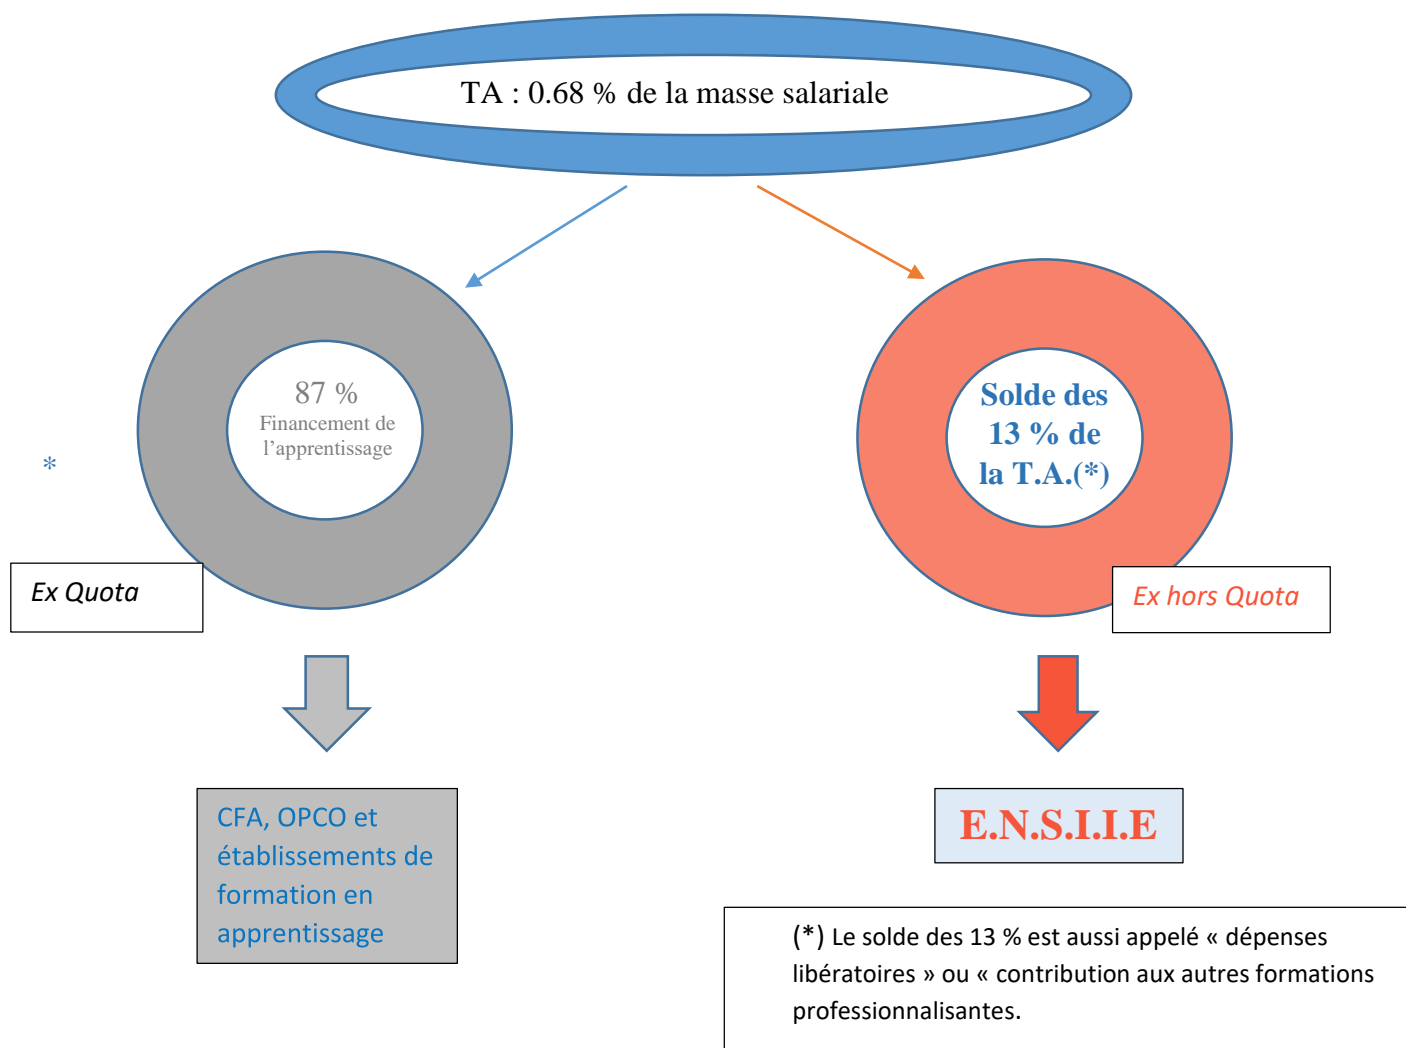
TA : 0.68 % de la masse salariale

87 %
Financement de l'apprentissage

*

Ex Quota

Solde des 13 % de la T.A.(*)

Ex hors Quota

CFA, OPCO et établissements de formation en apprentissage

E.N.S.I.I.E

(*) Le solde des 13 % est aussi appelé « dépenses libératoires » ou « contribution aux autres formations professionnalisantes.